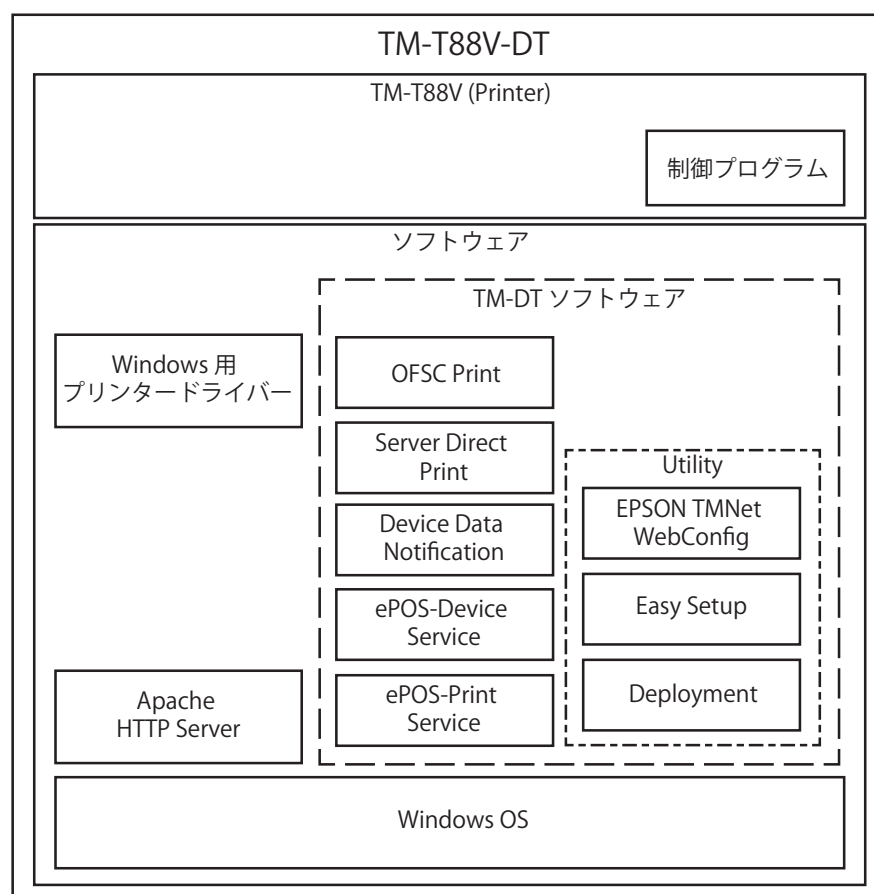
TM-T88V-DT

TM-T88V (Printer)

制御プログラム

ソフトウェア

TM-DT ソフトウェア

Windows 用
プリンタードライバー

OFSC Print

Server Direct Print

Device Data Notification

ePOS-Device Service

ePOS-Print Service

Utility

EPSON TMNet WebConfig

Easy Setup

Deployment

Apache
HTTP Server

Windows OS